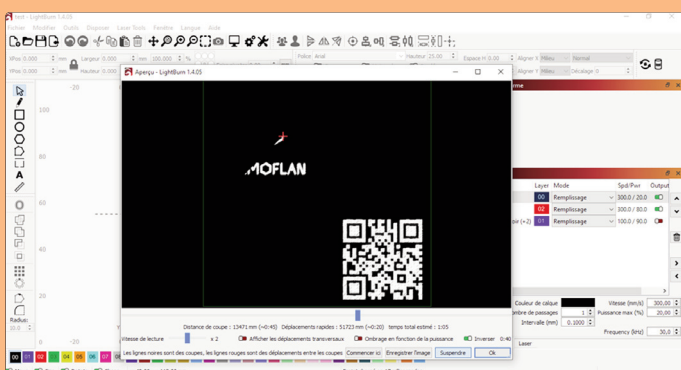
test - LightBurn 1.4.05

Fichier Modifier Outils Disposer Laser Tools Fenêtre Langue Aide

XPos 0.000 Largeur 0.000 mm 100.000 %
YPos 0.000 Hauteur 0.000 mm

Police: Arial Hauteur 25.00 Espace H 0.00 Aligner X Milieu Normal
Aligner Y Milieu Décalage 0

Aperçu - LightBurn 1.4.05

MOFLAN

Distance de coupe : 13471 mm (+0:45) Déplacements rapides : 51723 mm (+0:20) temps total estimé : 1:05

Vitesse de lecture x 2 Afficher les déplacements transversaux Ombrage en fonction de la puissance Inverser 0:46

Les lignes noires sont des coupes, les lignes rouges sont des déplacements entre les coupes Commencer ici Enregistrer l'image Suspendre Ok

rme

Layer Mode Spd/Pwr Output
00 Remplissage 300.0 / 20.0
02 Remplissage 300.0 / 80.0
pie (+2) 01 Remplissage 100.0 / 90.0

Couleur de calque Vitesse (mm/s) 300,00
ombre de passages 1 Puissance max (%) 30,00
Intervalle (mm) 0.1000
Fréquency (kHz) 30,0

Laser

Radius: 10.0

-20 0 20

00 01 02 03 04 05 06 07